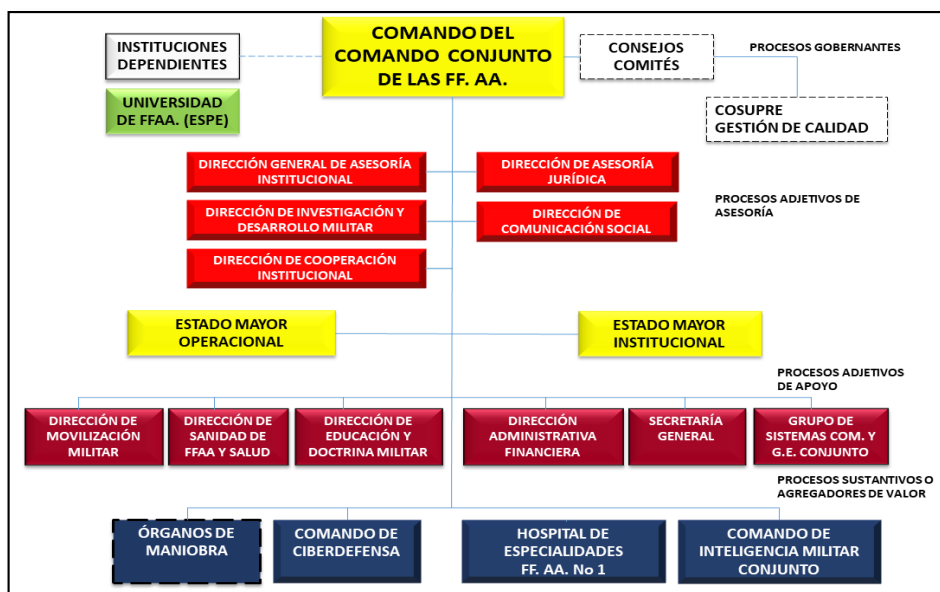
INSTITUCIONES DEPENDIENTES

COMANDO DEL COMANDO CONJUNTO DE LAS FF. AA.

CONSEJOS COMITÉS

PROCESOS GOBERNANTES

UNIVERSIDAD DE FFAA. (ESPE)

COSUPRE GESTIÓN DE CALIDAD

DIRECCIÓN GENERAL DE ASESORÍA INSTITUCIONAL

DIRECCIÓN DE ASESORÍA JURÍDICA

DIRECCIÓN DE INVESTIGACIÓN Y DESARROLLO MILITAR

DIRECCIÓN DE COMUNICACIÓN SOCIAL

PROCESOS ADJETIVOS DE ASESORÍA

DIRECCIÓN DE COOPERACIÓN INSTITUCIONAL

ESTADO MAYOR OPERACIONAL

ESTADO MAYOR INSTITUCIONAL

PROCESOS ADJETIVOS DE APOYO

DIRECCIÓN DE MOVILIZACIÓN MILITAR

DIRECCIÓN DE SANIDAD DE FFAA Y SALUD

DIRECCIÓN DE EDUCACIÓN Y DOCTRINA MILITAR

DIRECCIÓN ADMINISTRATIVA FINANCIERA

SECRETARÍA GENERAL

GRUPO DE SISTEMAS COM. Y G.E. CONJUNTO

PROCESOS SUSTANTIVOS O AGREGADORES DE VALOR

ÓRGANOS DE MANIOBRA

COMANDO DE CIBERDEFENSA

HOSPITAL DE ESPECIALIDADES FF. AA. No 1

COMANDO DE INTELIGENCIA MILITAR CONJUNTO